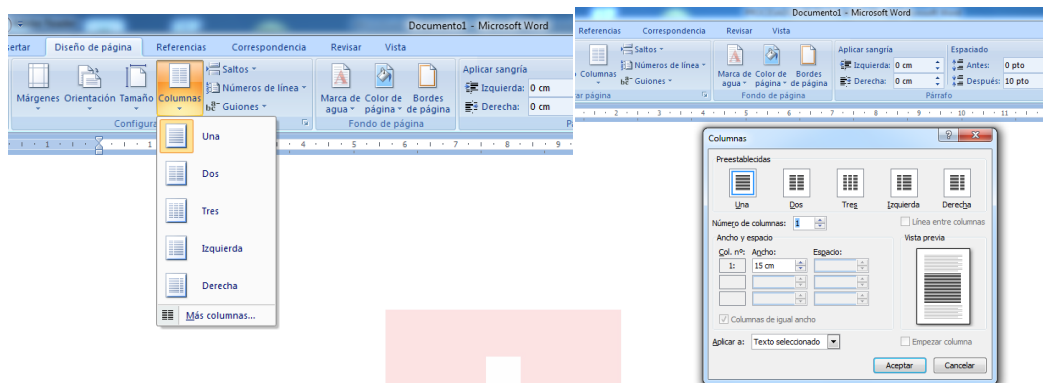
Documento1 - Microsoft Word

ertar | Diseño de página | Referencias | Correspondencia | Revisar | Vista

Márgenes | Orientación | Tamaño | Columnas | Saltos | Números de línea | Guiones

Configura

Marca de agua | Color de página | Bordes de página

Fondo de página

Aplicar sangría

Izquierda: 0 cm

Derecha: 0 cm

Una

Dos

Tres

Izquierda

Derecha

Más columnas...

Documento1 - Microsoft Word

Referencias | Correspondencia | Revisar | Vista

Columnas | Saltos | Números de línea | Guiones

ar página

Marca de agua | Color de página | Bordes de página

Fondo de página

Aplicar sangría

Izquierda: 0 cm

Derecha: 0 cm

Espaciado

Antes: 0 pto

Después: 10 pto

Párrafo

Columnas

Preestablecidas

Una | Dos | Tres | Izquierda | Derecha

Número de columnas: 1

Línea entre columnas

Ancho y espacio

Vista previa

Col. nº: | Ancho: | Espacio:

1: | 15 cm |

Columnas de igual ancho

Aplicar a: Texto seleccionado

Empezar columna

Aceptar | Cancelar